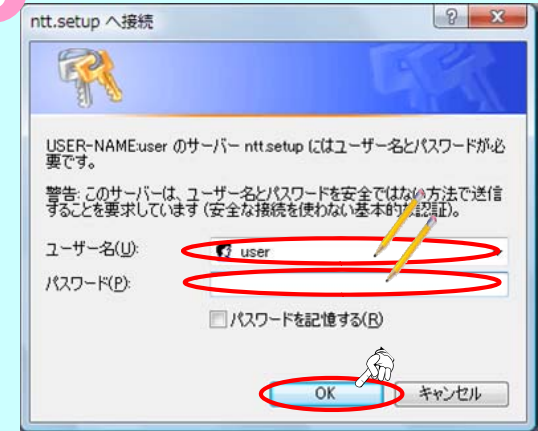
ntt.setup へ接続

?

×

USER-NAME:user のサーバー ntt.setup にはユーザー名とパスワードが必要です。

警告: このサーバーは、ユーザー名とパスワードを安全ではない方法で送信することを要求しています (安全な接続を使わない基本的な認証)。

ユーザー名(U): user

パスワード(P):

パスワードを記憶する(R)

OK

キャンセル